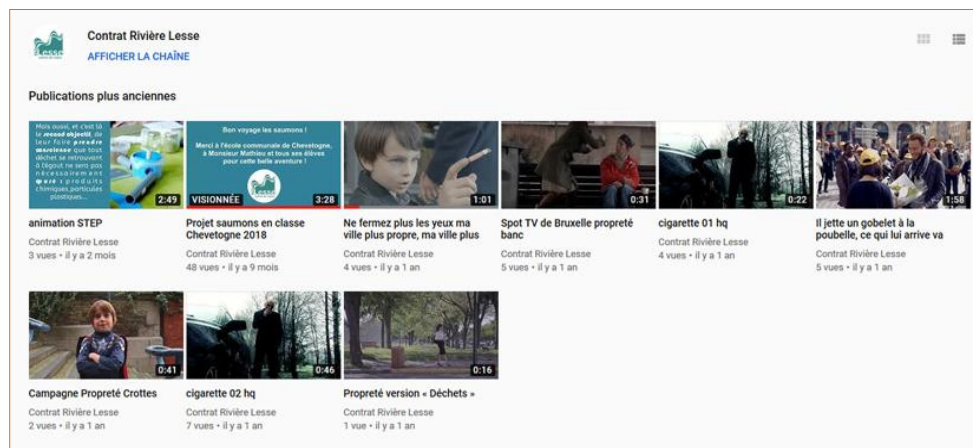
Lesse

Contrat Rivière Lesse
AFFICHER LA CHAÎNE

Publications plus anciennes

Mois aussi, et c'est là le second objectif, de leur faire prendre conscience que tout déchet se retrouvant à l'égout ne sera pas nécessairement traité : produits chimiques, particules plastiques...
2:49
animation STEP
Contrat Rivière Lesse
3 vues • il y a 2 mois

Bon voyage les saumons !
Merci à l'école communale de Chevetogne, à Monsieur Mathieu et tous ses élèves pour cette belle aventure !
VISIONNÉE
3:28
Projet saumons en classe Chevetogne 2018
Contrat Rivière Lesse
48 vues • il y a 9 mois

1:01
Ne fermez plus les yeux ma ville plus propre, ma ville plus
Contrat Rivière Lesse
4 vues • il y a 1 an

0:31
Spot TV de Bruxelle propreté banc
Contrat Rivière Lesse
5 vues • il y a 1 an

0:22
cigarette 01 hq
Contrat Rivière Lesse
4 vues • il y a 1 an

1:58
Il jette un gobelet à la poubelle, ce qui lui arrive va
Contrat Rivière Lesse
5 vues • il y a 1 an

0:41
Campagne Propreté Crottes
Contrat Rivière Lesse
2 vues • il y a 1 an

0:46
cigarette 02 hq
Contrat Rivière Lesse
7 vues • il y a 1 an

0:16
Propreté version « Déchets »
Contrat Rivière Lesse
1 vue • il y a 1 an